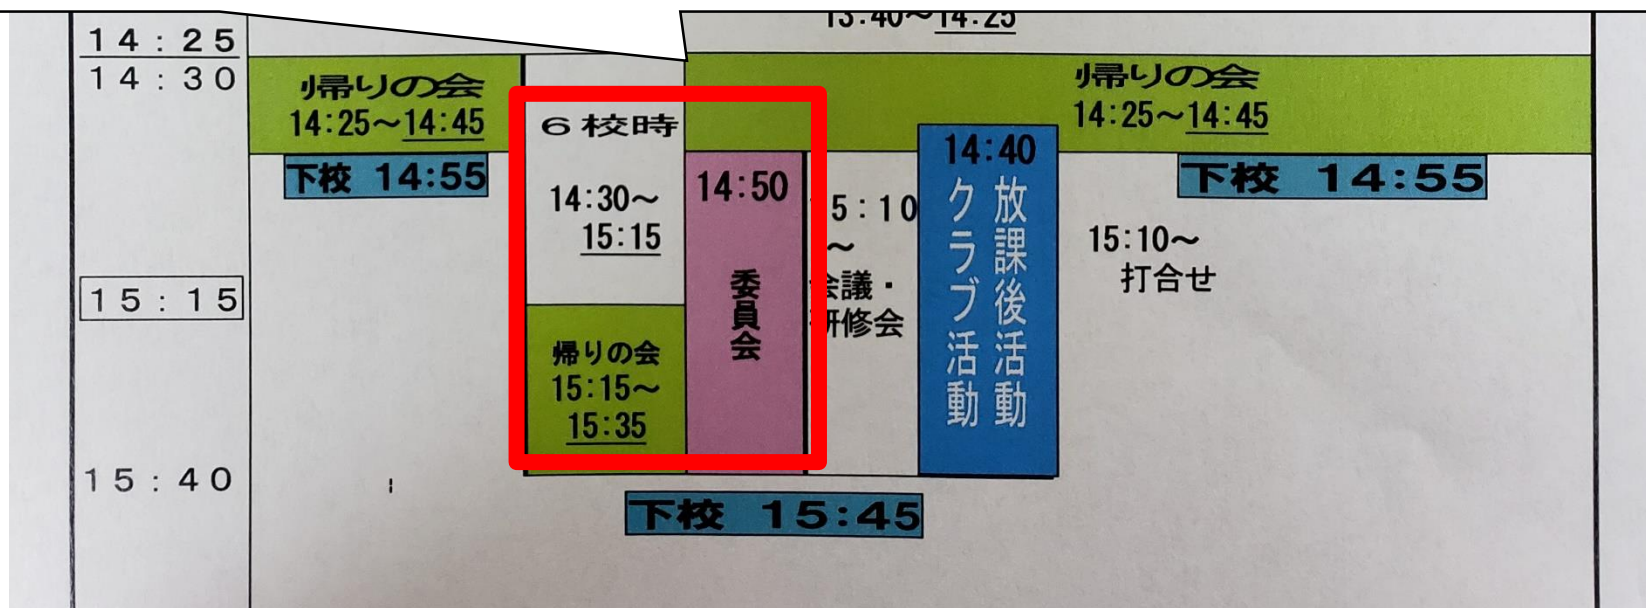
14：25
14：30

帰りの会
14:25～14:45

下校 14:55

6校時

14:30～
15:15

帰りの会
15:15～
15:35

14:50

委員会

13:40～14:25

帰りの会
14:25～14:45

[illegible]5：10
～
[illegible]会議・
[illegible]研修会

14:40
クラブ活動
放課後活動

下校 14:55

15:10～
打合せ

15：15

15：40

下校 15:45